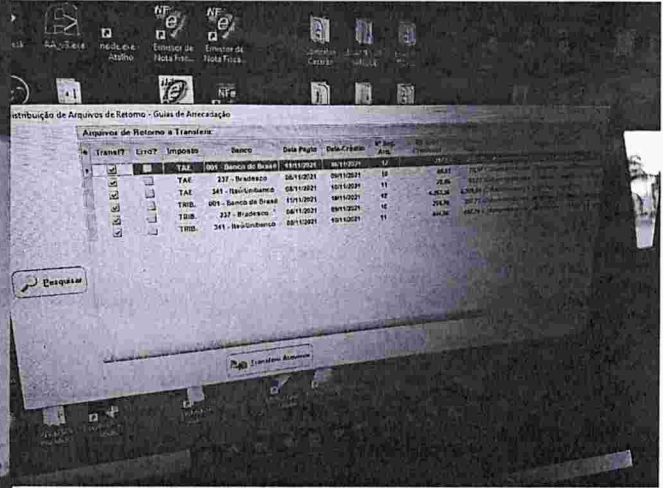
AA_3.exe

nedit.exe Atalho

Emissor de Nota Fisc...

Emissor de Nota Fisca...

stribuição de Arquivos de Retorno - Guias de Arrecadação

Arquivos de Retorno a Transferir

| Transf? | Erro? | Imposto | Banco | Data Pagto | Data Crédito | Nº Reg. Arq. | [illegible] |
|---|---|---|---|---|---|---|---|
| ☑ | ☐ | TAE | 001 - Banco do Brasil | 11/11/2021 | 08/11/2021 | 17 | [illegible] |
| ☑ | ☐ | TAE | 237 - Bradesco | 08/11/2021 | 09/11/2021 | 10 | 66,61 |
| ☑ | ☐ | TAE | 341 - Itaú-Unibanco | 08/11/2021 | 10/11/2021 | 11 | 25,86 |
| ☑ | ☐ | TRIB. | 001 - Banco do Brasil | 11/11/2021 | 10/11/2021 | 17 | 4.353,28 |
| ☑ | ☐ | TRIB. | 237 - Bradesco | 08/11/2021 | 09/11/2021 | 11 | 256,56 |
| ☑ | ☐ | TRIB. | 341 - Itaú-Unibanco | 08/11/2021 | 10/11/2021 | 11 | 444,56 |

Pesquisar

Transferir Arquivos